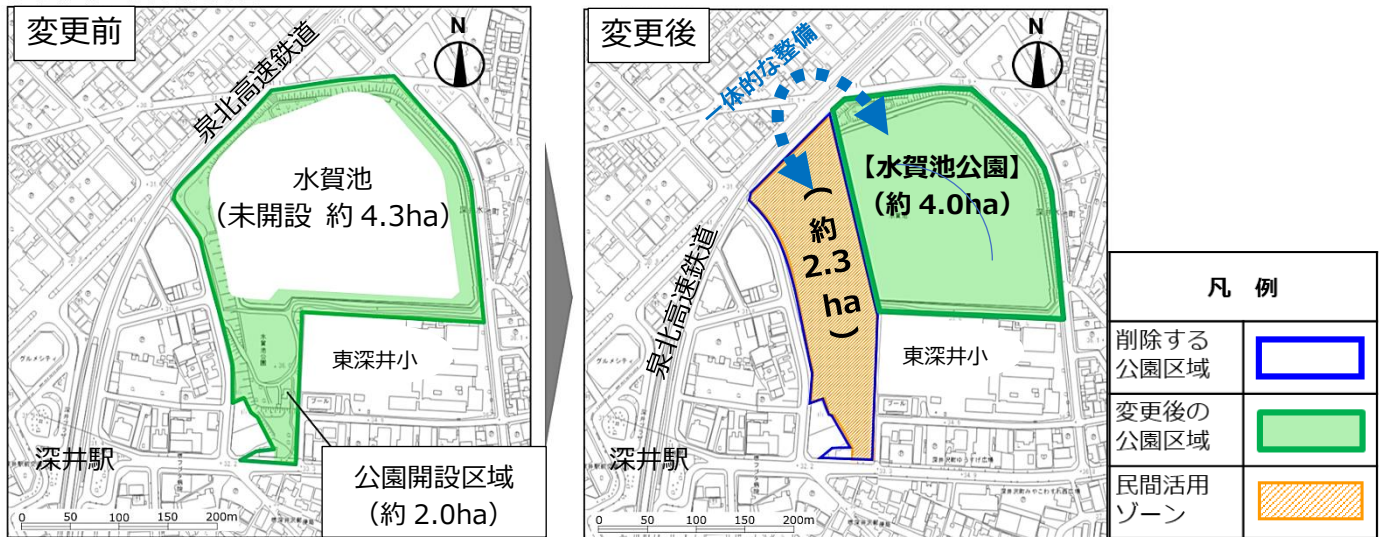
変更前

N

泉北高速鉄道

水賀池
（未開設　約 4.3ha）

東深井小

深井駅

公園開設区域
（約 2.0ha）

0　50　100　150　200m

変更後

N

一体的な整備

【水賀池公園】
（約 4.0ha）

（約 2.3 ha）

泉北高速鉄道

東深井小

深井駅

0　50　100　150　200m

| 凡　例 | |
|---|---|
| 削除する公園区域 | |
| 変更後の公園区域 | |
| 民間活用ゾーン | |